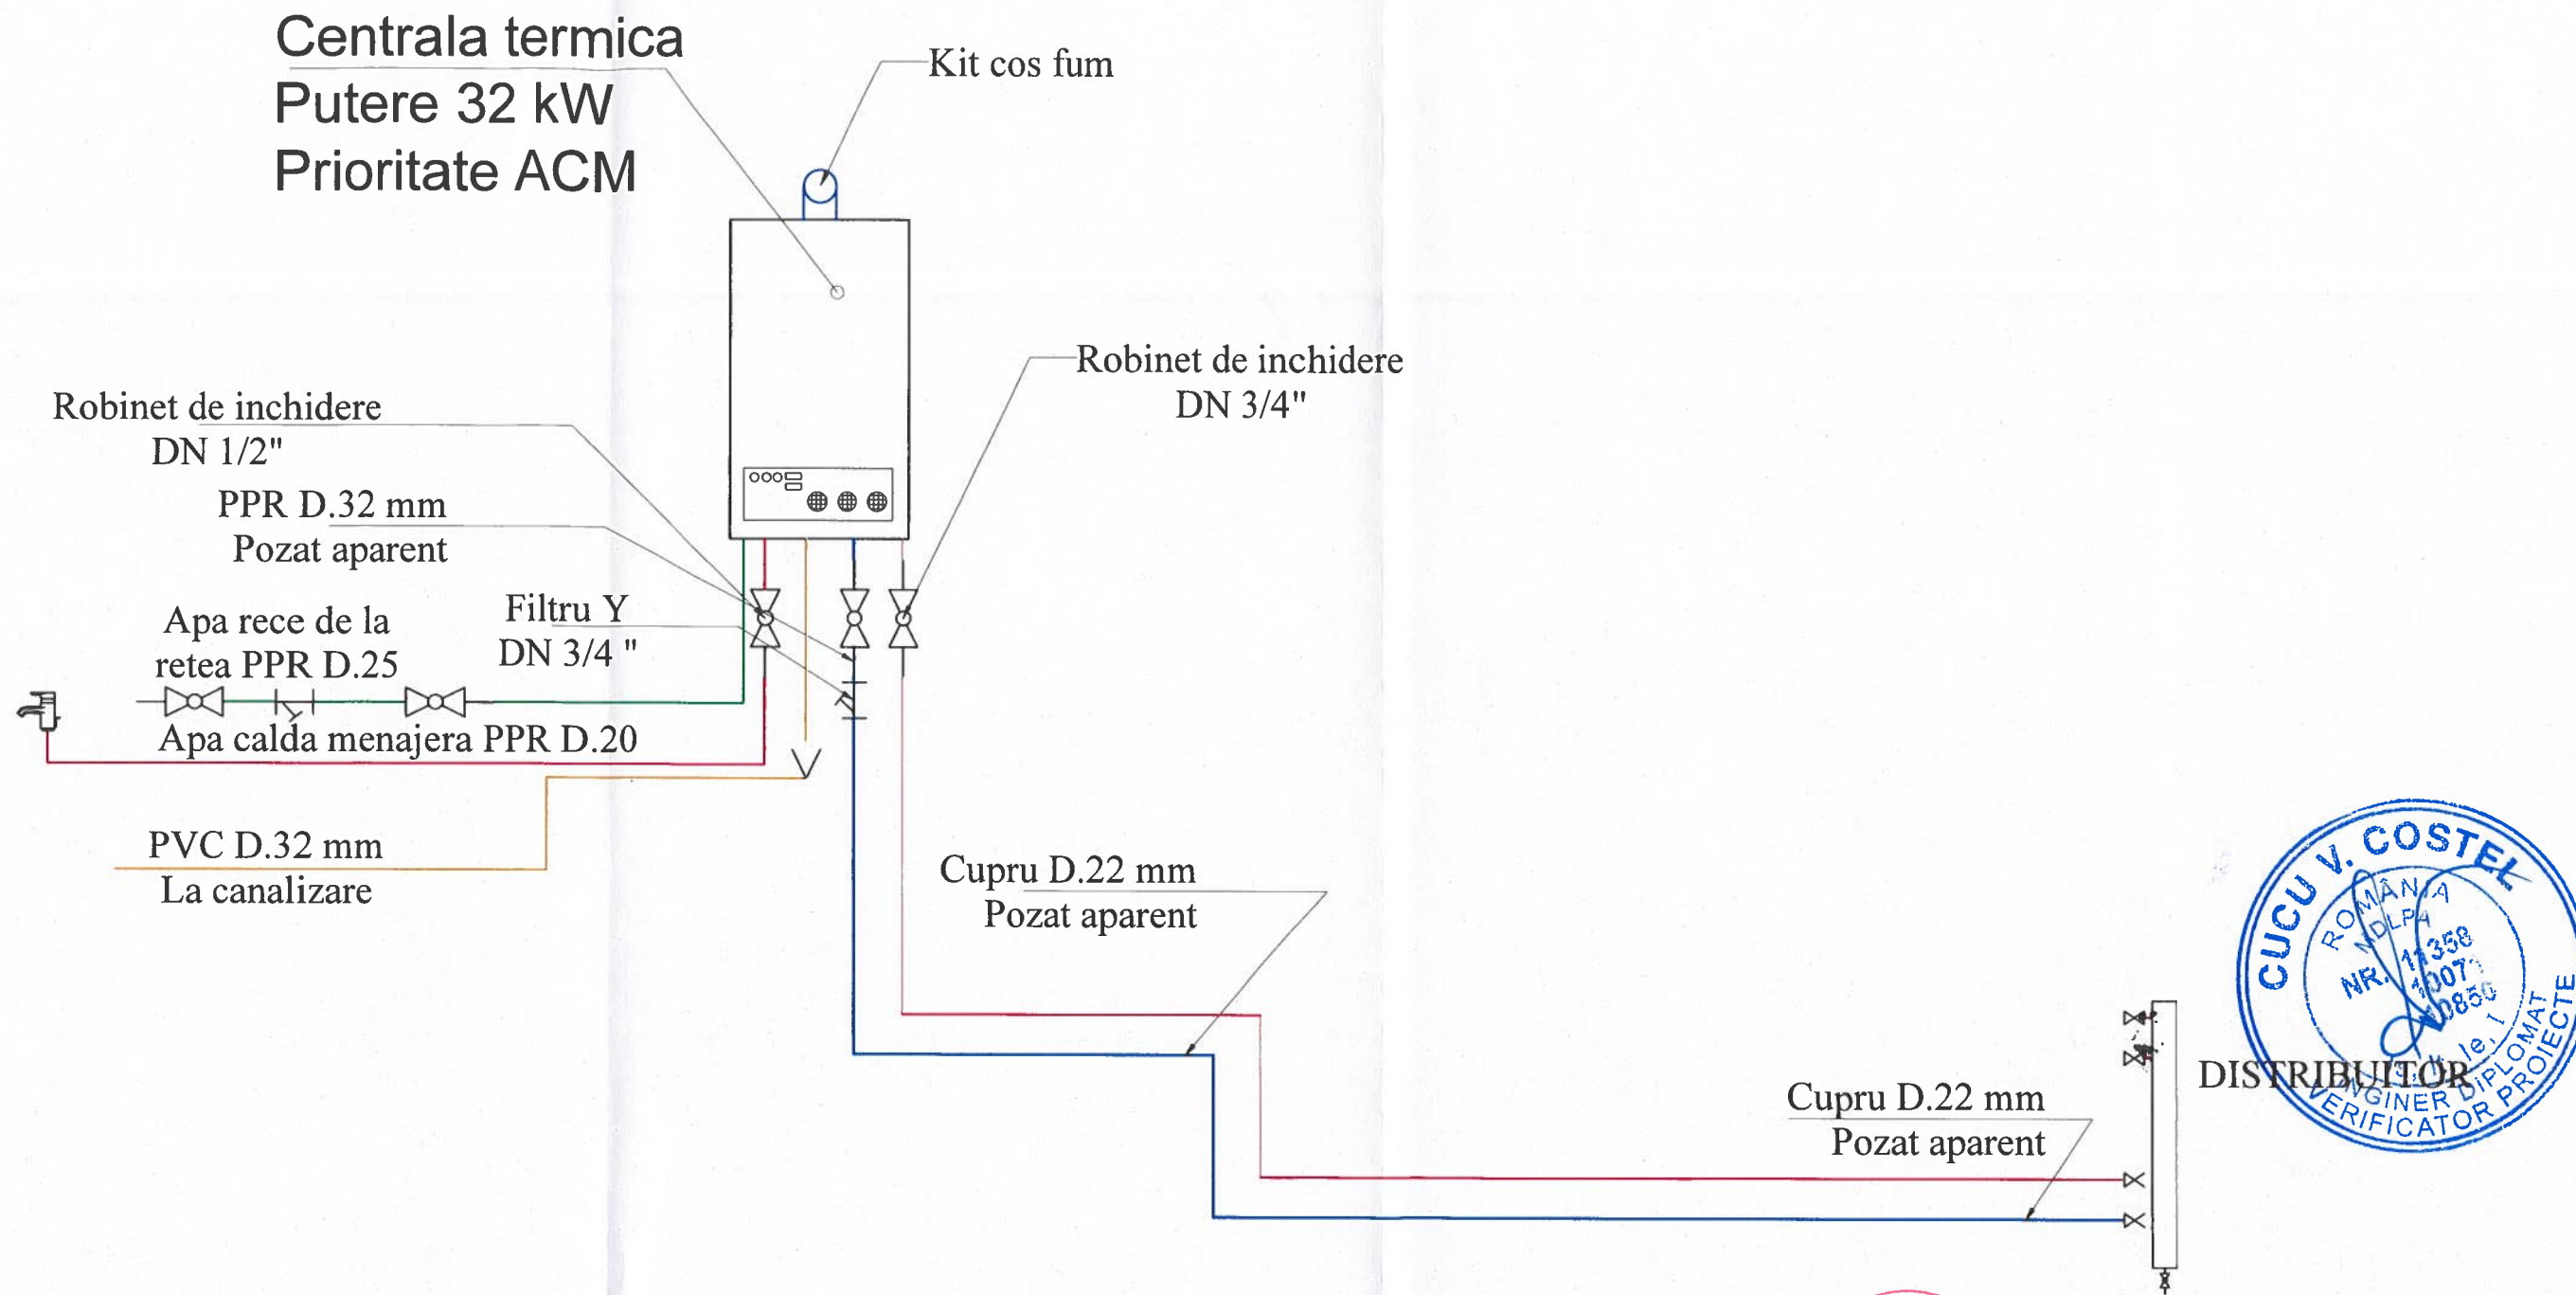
Centrala termica
Putere 32 kW
Prioritate ACM

Kit cos fum

Robinet de inchidere
DN 3/4"

Robinet de inchidere
DN 1/2"

PPR D.32 mm
Pozat aparent

Apa rece de la
retea PPR D.25

Filtru Y
DN 3/4 "

Apa calda menajera PPR D.20

PVC D.32 mm
La canalizare

Cupru D.22 mm
Pozat aparent

Cupru D.22 mm
Pozat aparent

DISTRIBUITOR

CUCU V. COSTEL
ROMÂNIA
MDLPA
NR. 11358
10073
10850
Ie, I
INGINER DIPLOMAT
VERIFICATOR PROIECTE